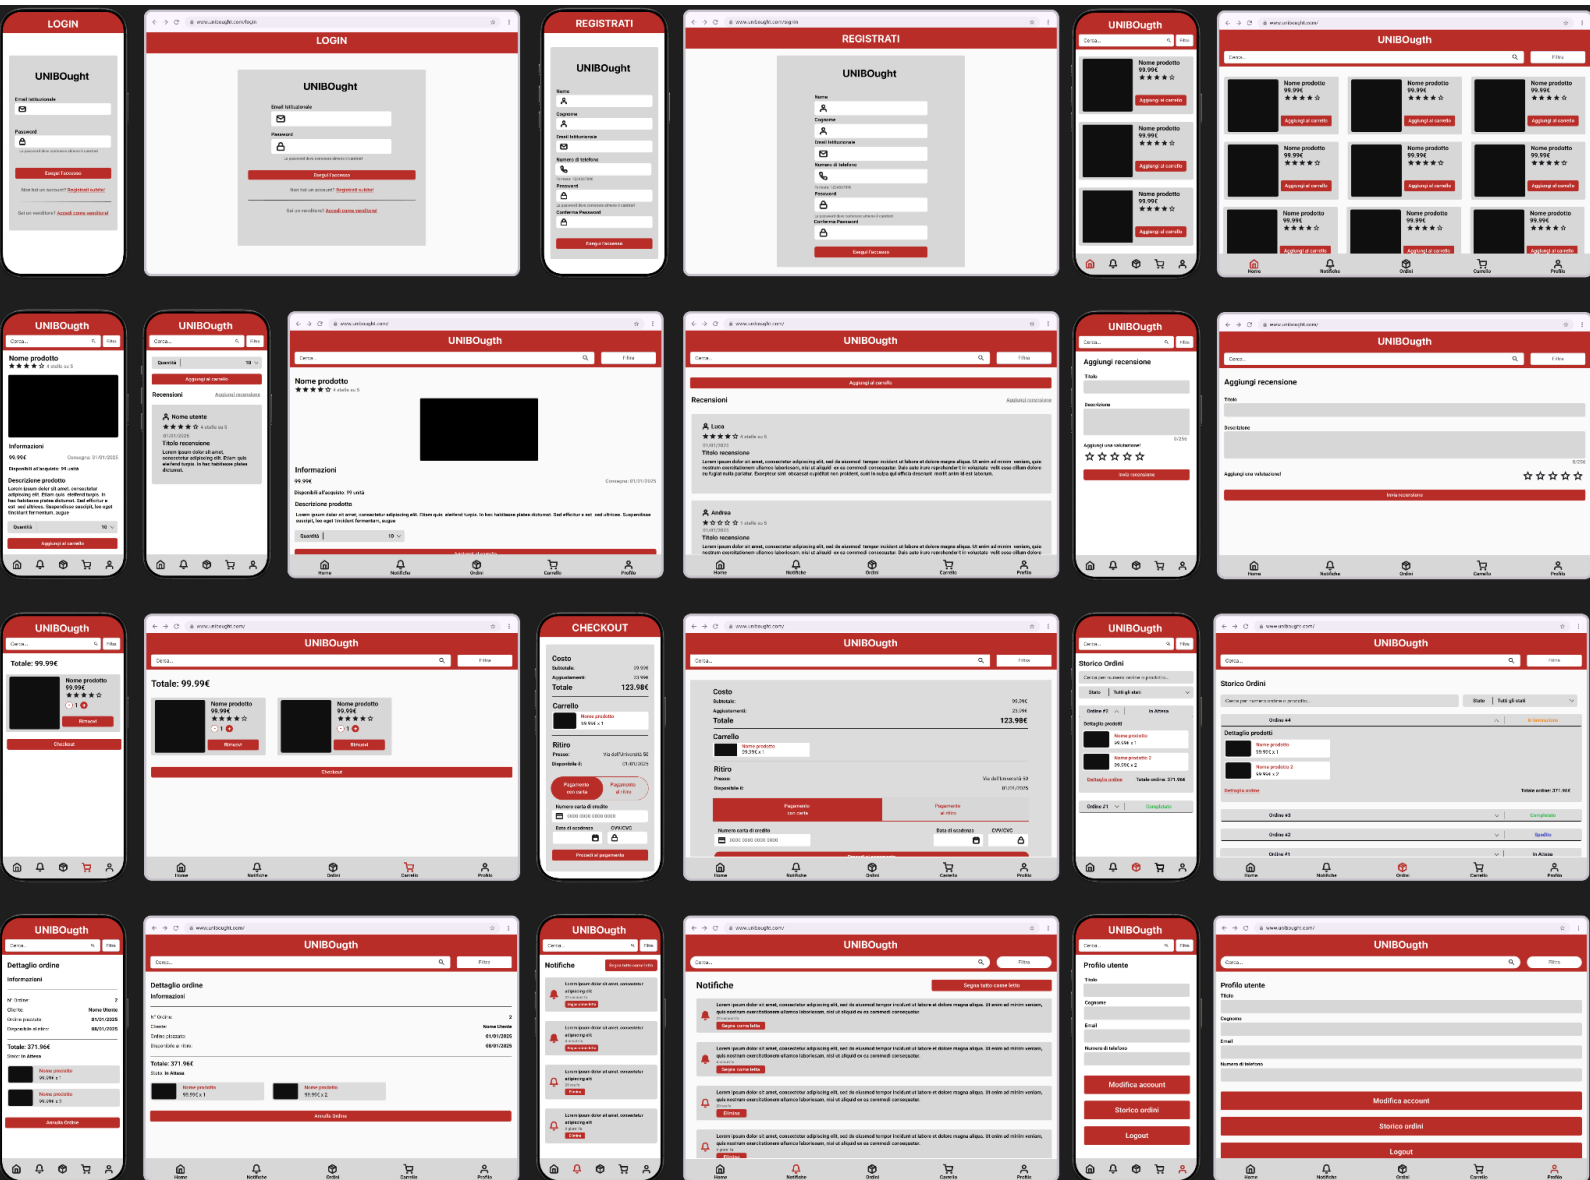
LOGIN
UNIBOught
Email istituzionale
Password
Esegui l'accesso
Non hai un account? Registrati subito!
Sei un venditore? Accedi come venditore!

www.unibought.com/login
LOGIN
UNIBOught
Email istituzionale
Password
Esegui l'accesso
Non hai un account? Registrati subito!
Sei un venditore? Accedi come venditore!

REGISTRATI
UNIBOught
Nome
Cognome
Email istituzionale
Numero di telefono
Password
Conferma Password
Esegui l'accesso

www.unibought.com/register
REGISTRATI
UNIBOught
Nome
Cognome
Email istituzionale
Numero di telefono
Password
Conferma Password
Esegui l'accesso

UNIBOugth
Cerca...
Filtro
Nome prodotto
99.99€
Aggiungi al carrello
Nome prodotto
99.99€
Aggiungi al carrello
Nome prodotto
99.99€
Aggiungi al carrello

www.unibought.com/
UNIBOugth
Cerca...
Filtro
Nome prodotto
99.99€
Aggiungi al carrello
Home
Notifiche
Ordini
Carrello
Profilo

UNIBOugth
Cerca...
Filtro
Nome prodotto
4 stelle su 5
Informazioni
99.99€
Consegna: 01/01/2025
Disponibili all'acquisto: 99 unità
Descrizione prodotto
Quantità
10
Aggiungi al carrello

UNIBOugth
Cerca...
Filtro
Quantità
10
Aggiungi al carrello
Recensioni
Aggiungi recensione
Nome utente
4 stelle su 5
01/01/2025
Titolo recensione

www.unibought.com/
UNIBOugth
Cerca...
Filtro
Nome prodotto
4 stelle su 5
Informazioni
99.99€
Consegna: 01/01/2025
Disponibili all'acquisto: 99 unità
Descrizione prodotto
Quantità
10

www.unibought.com/
UNIBOugth
Cerca...
Filtro
Aggiungi al carrello
Recensioni
Aggiungi recensione
Luca
4 stelle su 5
01/01/2025
Titolo recensione
Andrea
1 stelle su 5
01/01/2025
Titolo recensione

UNIBOugth
Cerca...
Filtro
Aggiungi recensione
Titolo
Descrizione
0/256
Aggiungi una valutazione!
Invia recensione

www.unibought.com/
UNIBOugth
Cerca...
Filtro
Aggiungi recensione
Titolo
Descrizione
0/256
Aggiungi una valutazione!
Invia recensione

UNIBOugth
Cerca...
Filtro
Totale: 99.99€
Nome prodotto
99.99€
1
Rimuovi
Checkout

www.unibought.com/
UNIBOugth
Cerca...
Filtro
Totale: 99.99€
Nome prodotto
99.99€
1
Rimuovi
Checkout

CHECKOUT
Costo
Subtotale:
99.99€
Aggiornamenti:
23.99€
Totale
123.98€
Carrello
Nome prodotto
99.99€ x 1
Ritiro
Presso:
Via dell'Università 50
Disponibile il:
01/01/2025
Pagamento con carta
Pagamento al ritiro
Numero carta di credito
0000 0000 0000 0000
Data di scadenza
CVV/CVC
Procedi al pagamento

www.unibought.com/
UNIBOugth
Cerca...
Filtro
Costo
Subtotale:
99.99€
Aggiornamenti:
23.99€
Totale
123.98€
Carrello
Nome prodotto
99.99€ x 1
Ritiro
Presso:
Via dell'Università 50
Disponibile il:
01/01/2025
Pagamento con carta
Pagamento al ritiro
Numero carta di credito
0000 0000 0000 0000
Data di scadenza
CVV/CVC

UNIBOugth
Cerca...
Filtro
Storico Ordini
Cerca per numero ordine o prodotto...
Stato
Tutti gli stati
Ordine #2
In Attesa
Dettaglio prodotti
Nome prodotto
99.99€ x 1
Nome prodotto 2
99.99€ x 2
Dettaglio ordine
Totale ordine: 371.96€
Ordine #1
Completato

www.unibought.com/
UNIBOugth
Cerca...
Filtro
Storico Ordini
Cerca per numero ordine o prodotto...
Stato
Tutti gli stati
Ordine #4
In lavorazione
Dettaglio prodotti
Nome prodotto
99.99€ x 1
Nome prodotto 2
99.99€ x 2
Dettaglio ordine
Totale ordine: 371.96€
Ordine #3
Completato
Ordine #2
Spedito
Ordine #1
In Attesa

UNIBOugth
Cerca...
Filtro
Dettaglio ordine
Informazioni
N° Ordine
2
Cliente
Nome Utente
Ordine piazzato
01/01/2025
Disponibile al ritiro
08/01/2025
Totale: 371.96€
Stato: In Attesa
Nome prodotto
99.99€ x 1
Nome prodotto
99.99€ x 2
Annulla Ordine

www.unibought.com/
UNIBOugth
Cerca...
Filtro
Dettaglio ordine
Informazioni
N° Ordine
2
Cliente
Nome Utente
Ordine piazzato
01/01/2025
Disponibile al ritiro
08/01/2025
Totale: 371.96€
Stato: In Attesa
Nome prodotto
99.99€ x 1
Nome prodotto
99.99€ x 2
Annulla Ordine

UNIBOugth
Cerca...
Filtro
Notifiche
Segna tutto come letto
Segna come letto
Elimina

www.unibought.com/
UNIBOugth
Cerca...
Filtro
Notifiche
Segna tutto come letto
Segna come letto
Segna come letto
Elimina

UNIBOugth
Cerca...
Filtro
Profilo utente
Titolo
Cognome
Email
Numero di telefono
Modifica account
Storico ordini
Logout

www.unibought.com/
UNIBOugth
Cerca...
Filtro
Profilo utente
Titolo
Cognome
Email
Numero di telefono
Modifica account
Storico ordini
Logout
Home
Notifiche
Ordini
Carrello
Profilo